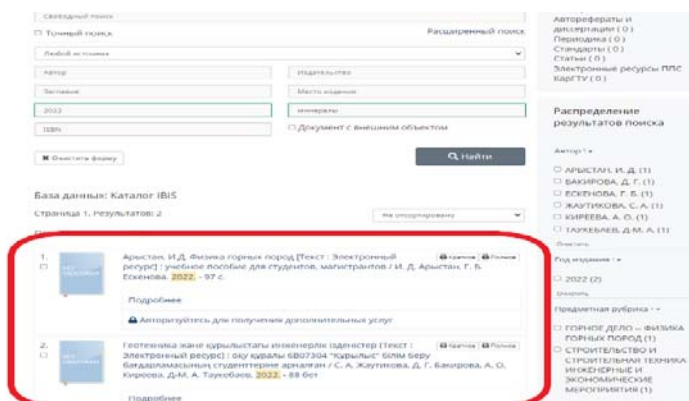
Свободный поиск

☐ Точный поиск

Расширенный поиск

Любой источник

Автор

Издательство

Заглавие

Место издания

2022

минералы

ISBN

☐ Документ с внешним объектом

✖ Очистить форму

🔍 Найти

База данных: Каталог IBIS

Страница 1, Результатов: 2

Не упорядочено

1.
☐
Арыстан, И.Д. Физика горных пород [Текст : Электронный ресурс] : учебное пособие для студентов, магистрантов / И. Д. Арыстан, Г. Б. Есенова. 2022. - 97 с.

Кратко
Полное

Подробнее

🔒 Авторизуйтесь для получения дополнительных услуг

2.
☐
Геотехника және құрылыстағы инженерлік іздестер [Текст : Электронный ресурс] : оқу құралы 6В07304 "Құрылыс" білім беру бағдарламасының студенттеріне арналған / С. А. Жаутикова, Д. Г. Бакирова, А. О. Киреева, Д.М. А. Таукебаев, 2022. - 88 бет

Кратко
Полное

Подробнее

Авторефераты и диссертации ( 0 )
Периодика ( 0 )
Стандарты ( 0 )
Статьи ( 0 )
Электронные ресурсы ППС КарГТУ ( 0 )

Распределение результатов поиска

Автор ↑ ▾

☐ АРЫСТАН, И. Д. (1)
☐ БАКИРОВА, Д. Г. (1)
☐ ЕСЕНОВА, Г. Б. (1)
☐ ЖАУТИКОВА, С. А. (1)
☐ КИРЕЕВА, А. О. (1)
☐ ТАУКЕБАЕВ, Д.М. А. (1)

Очистить

Год издания ↑ ▾

☐ 2022 (2)

Очистить

Предметная рубрика ↑ ▾

☐ ГОРНОЕ ДЕЛО -- ФИЗИКА ГОРНЫХ ПОРОД (1)
☐ СТРОИТЕЛЬСТВО И СТРОИТЕЛЬНАЯ ТЕХНИКА -- ИНЖЕНЕРНЫЕ И ЭКОНОМИЧЕСКИЕ МЕРОПРИЯТИЯ (1)